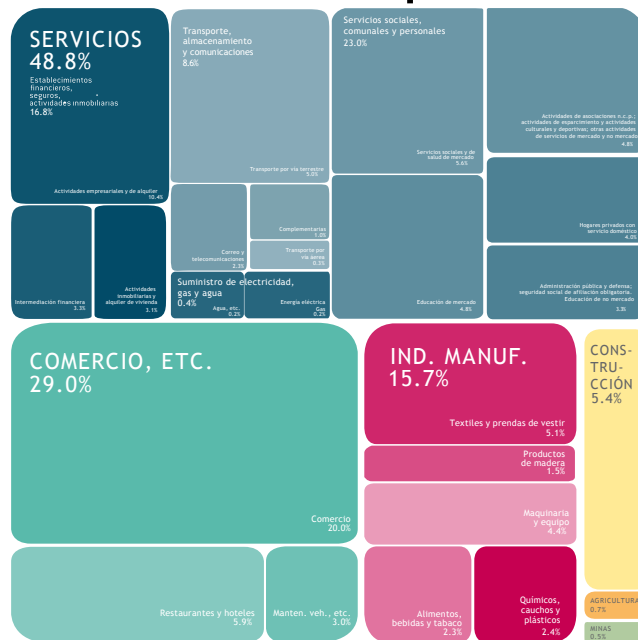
SERVICIOS
48.8%

Establecimientos financieros, seguros, actividades inmobiliarias
16.8%

Actividades empresariales y de alquiler
10.4%

Intermediación financiera
3.3%

Actividades inmobiliarias y alquiler de vivienda
3.1%

Transporte, almacenamiento y comunicaciones
8.6%

Transporte por vía terrestre
5.0%

Correo y telecomunicaciones
2.3%

Complementarias
1.0%

Transporte por vía aérea
0.3%

Suministro de electricidad, gas y agua
0.4%

Agua, etc.
0.2%

Energía eléctrica
Gas
0.2%

Servicios sociales, comunales y personales
23.0%

Servicios sociales y de salud de mercado
5.6%

Actividades de asociaciones n.c.p.; actividades de esparcimiento y actividades culturales y deportivas; otras actividades de servicios de mercado y no mercado
4.8%

Hogares privados con servicio doméstico
4.0%

Educación de mercado
4.8%

Administración pública y defensa; seguridad social de afiliación obligatoria. Educación de no mercado
3.8%

COMERCIO, ETC.
29.0%

Comercio
20.0%

Restaurantes y hoteles
5.9%

Manten. veh., etc.
3.0%

IND. MANUF.
15.7%

Textiles y prendas de vestir
5.1%

Productos de madera
1.5%

Maquinaria y equipo
4.4%

Alimentos, bebidas y tabaco
2.3%

Químicos, cauchos y plásticos
2.4%

CONSTRUCCIÓN
5.4%

AGRICULTURA
0.7%

MINAS
0.5%